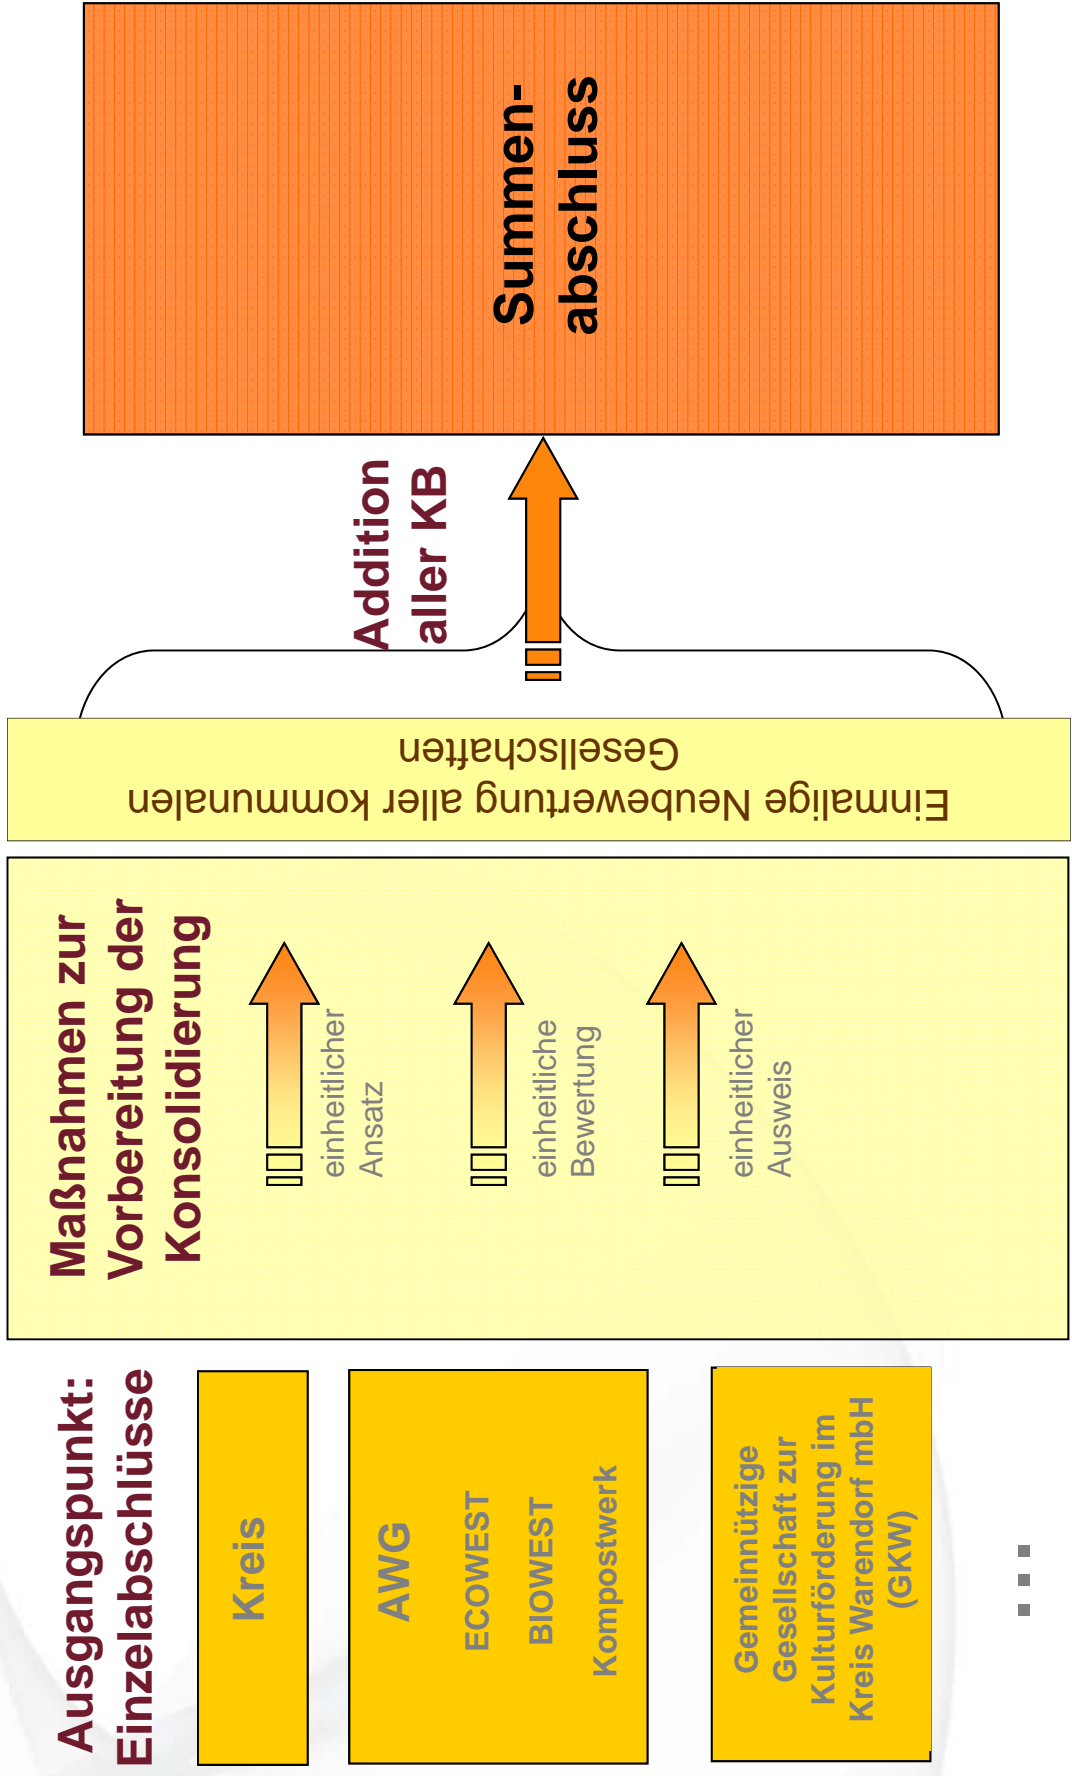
Ausgangspunkt: Einzelabschlüsse

Kreis

AWG

ECOWEST

BIOWEST

Kompostwerk

Gemeinnützige Gesellschaft zur Kulturförderung im Kreis Warendorf mbH (GKW)

...

Maßnahmen zur Vorbereitung der Konsolidierung

einheitlicher Ansatz

einheitliche Bewertung

einheitlicher Ausweis

Einmalige Neubewertung aller kommunalen Gesellschaften

Addition aller KB

Summen-abschluss